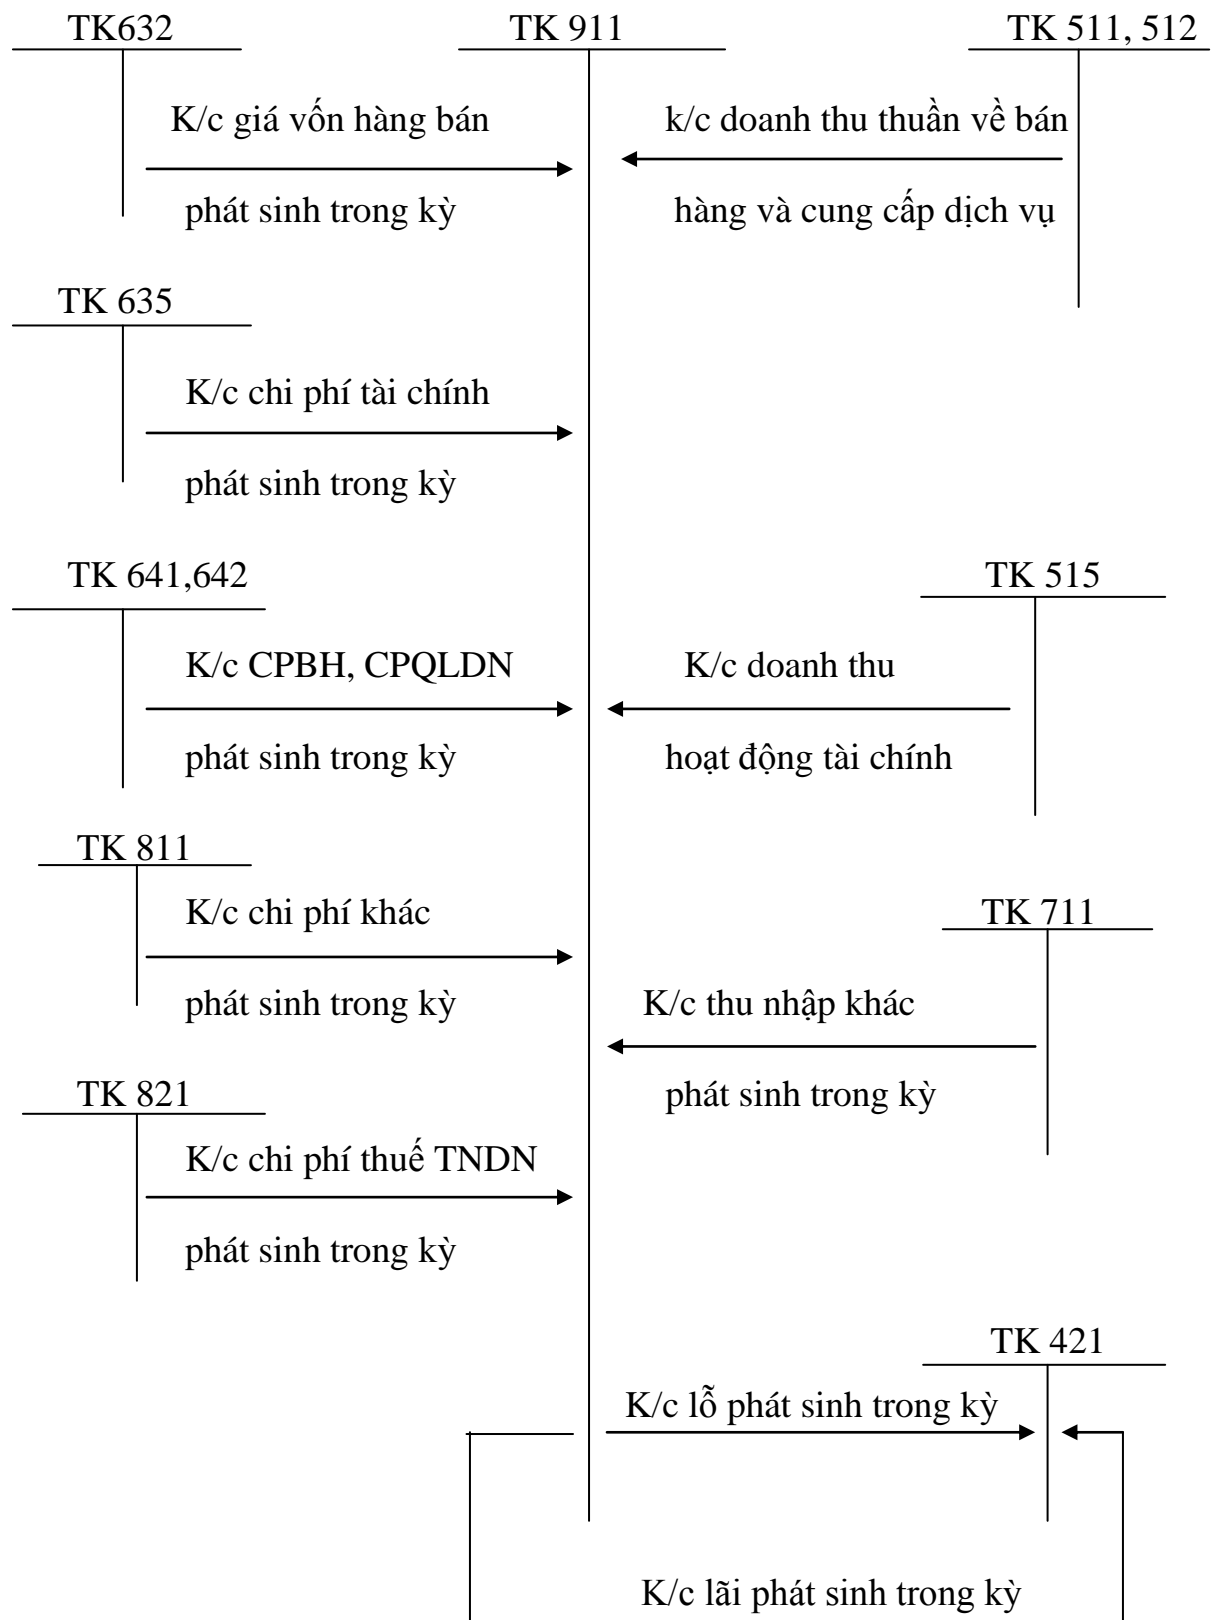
TK632
TK 911
TK 511, 512

K/c giá vốn hàng bán
phát sinh trong kỳ

k/c doanh thu thuần về bán
hàng và cung cấp dịch vụ

TK 635

K/c chi phí tài chính
phát sinh trong kỳ

TK 641,642
TK 515

K/c CPBH, CPQLDN
phát sinh trong kỳ

K/c doanh thu
hoạt động tài chính

TK 811

K/c chi phí khác
phát sinh trong kỳ

TK 711

K/c thu nhập khác
phát sinh trong kỳ

TK 821

K/c chi phí thuế TNDN
phát sinh trong kỳ

TK 421

K/c lỗ phát sinh trong kỳ

K/c lãi phát sinh trong kỳ